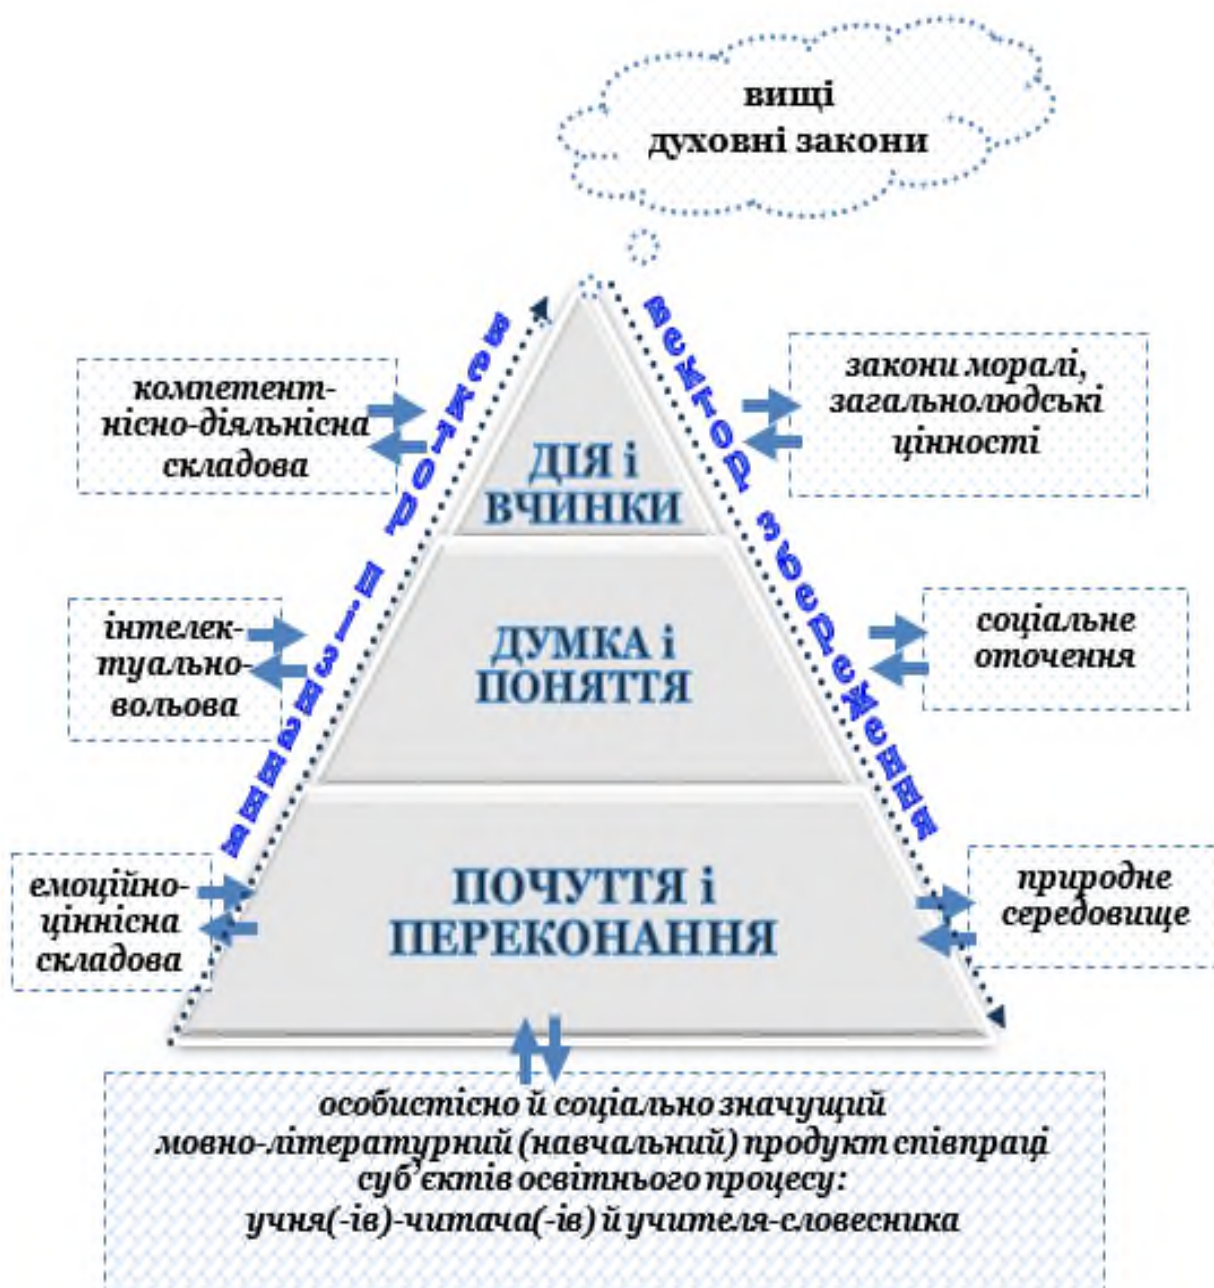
вищі
духовні закони

вектор піднесення

вектор збереження

компетентнісно-діяльнісна складова

закони моралі, загальнолюдські цінності

ДІЯ і ВЧИНКИ

інтелектуально-вольова

ДУМКА і ПОНЯТТЯ

соціальне оточення

емоційно-ціннісна складова

ПОЧУТТЯ і ПЕРЕКОНАННЯ

природне середовище

особистісно й соціально значущий мовно-літературний (навчальний) продукт співпраці суб'єктів освітнього процесу: учня(-ів)-читача(-ів) й учителя-словесника